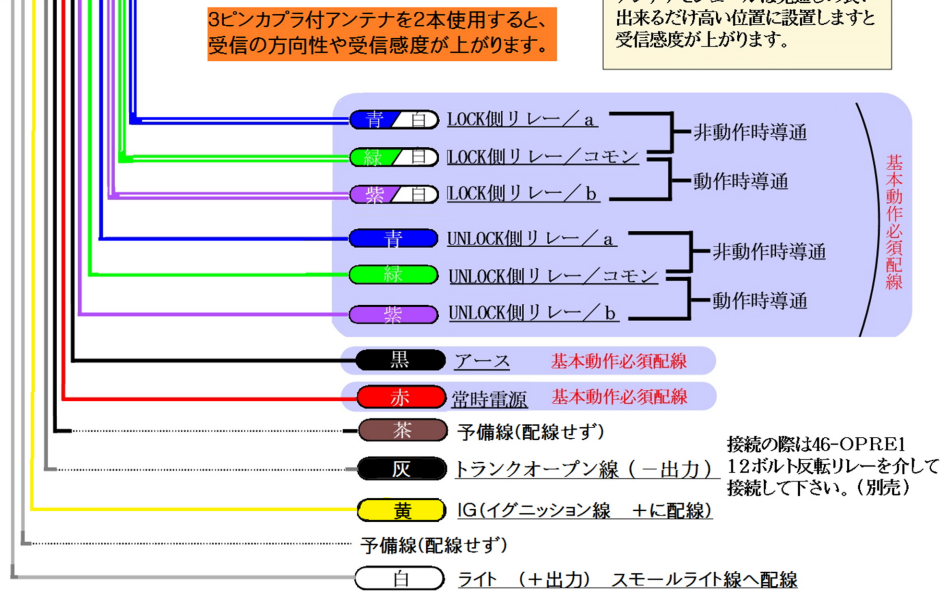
3ピンカプラ付アンテナを2本使用すると、受信の方向性や受信感度が上がります。

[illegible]出来るだけ高い位置に設置しますと受信感度が上がります。

青／白 LOCK側リレー／a
緑／白 LOCK側リレー／コモン
紫／白 LOCK側リレー／b
非動作時導通
動作時導通

青 UNLOCK側リレー／a
緑 UNLOCK側リレー／コモン
紫 UNLOCK側リレー／b
非動作時導通
動作時導通

基本動作必須配線

黒 アース 基本動作必須配線
赤 常時電源 基本動作必須配線
茶 予備線(配線せず)
灰 トランクオープン線（－出力）
接続の際は46-OPRE1 12ボルト反転リレーを介して接続して下さい。(別売)
黄 IG(イグニッション線 ＋に配線)
予備線(配線せず)
白 ライト （＋出力） スモールライト線へ配線